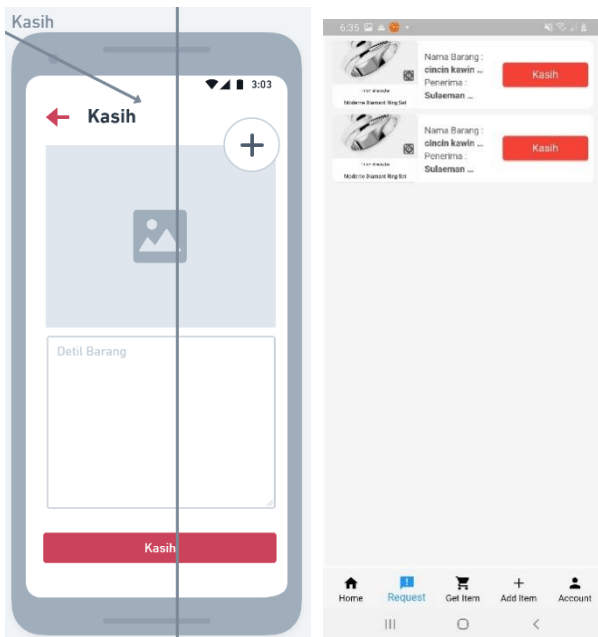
Kasih

3:03

Kasih

Detil Barang

Kasih

6:35

Moderne Diamant Ring Set

Nama Barang :
cincin kawin ...
Penerima :
Sulaeman ...

Kasih

Moderne Diamant Ring Set

Nama Barang :
cincin kawin ...
Penerima :
Sulaeman ...

Kasih

Home
Request
Get Item
Add Item
Account